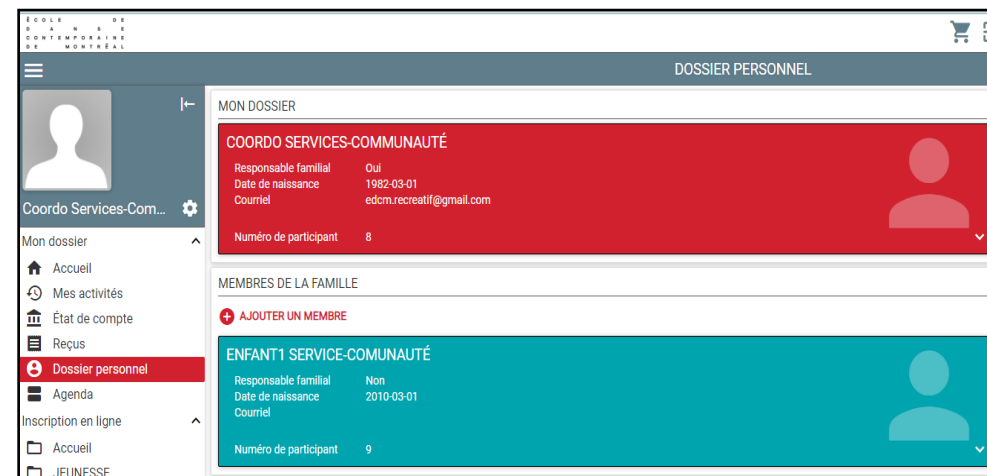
ÉCOLE DE DANSE CONTEMPORAINE DE MONTRÉAL

DOSSIER PERSONNEL

Coordo Services-Com...

Mon dossier

Accueil

Mes activités

État de compte

Reçus

Dossier personnel

Agenda

Inscription en ligne

Accueil

JEUNESSE

MON DOSSIER

COORDO SERVICES-COMMUNAUTÉ

| Responsable familial | Oui |
|---|---|
| Date de naissance | 1982-03-01 |
| Courriel | edcm.recreatif@gmail.com |
| Numéro de participant | 8 |

MEMBRES DE LA FAMILLE

AJOUTER UN MEMBRE

ENFANT1 SERVICE-COMUNAUTÉ

| Responsable familial | Non |
|---|---|
| Date de naissance | 2010-03-01 |
| Courriel | |
| Numéro de participant | 9 |